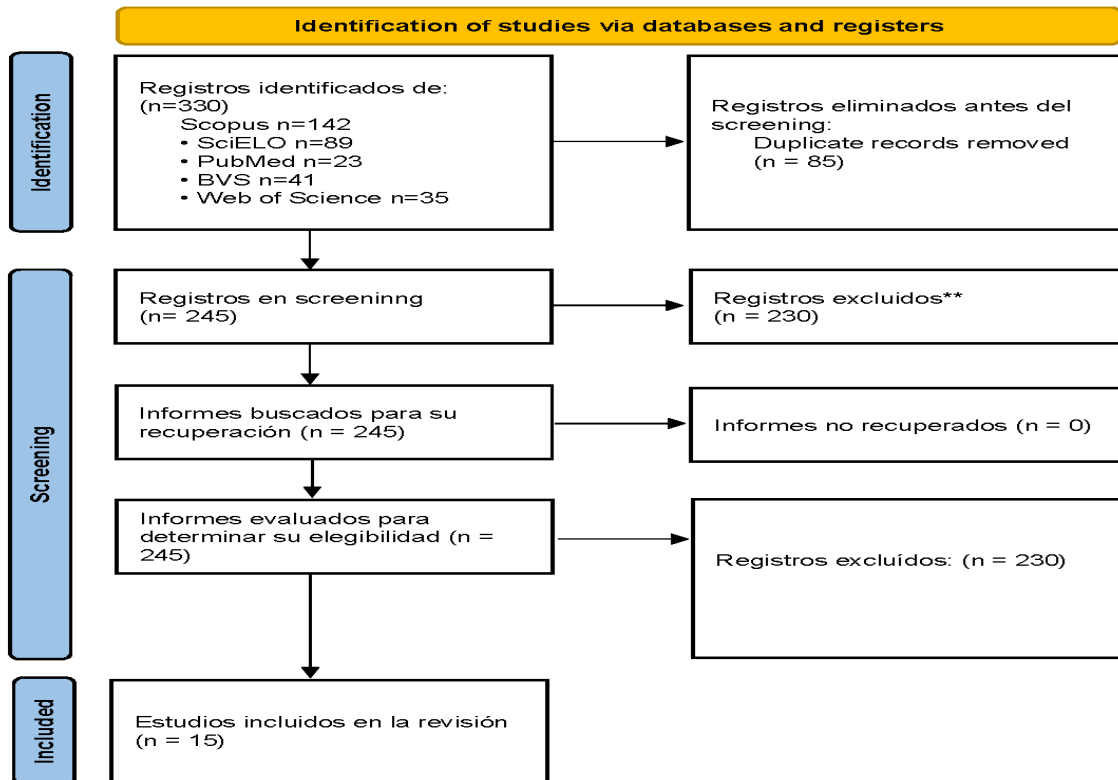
Identification of studies via databases and registers

Identification

Registros identificados de:
(n=330)
Scopus n=142
• SciELO n=89
• PubMed n=23
• BVS n=41
• Web of Science n=35

Registros eliminados antes del screening:
Duplicate records removed
(n = 85)

Screening

Registros en screeninng
(n= 245)

Registros excluidos**
(n = 230)

Informes buscados para su recuperación (n = 245)

Informes no recuperados (n = 0)

Informes evaluados para determinar su elegibilidad (n = 245)

Registros excluídos: (n = 230)

Included

Estudios incluidos en la revisión
(n = 15)